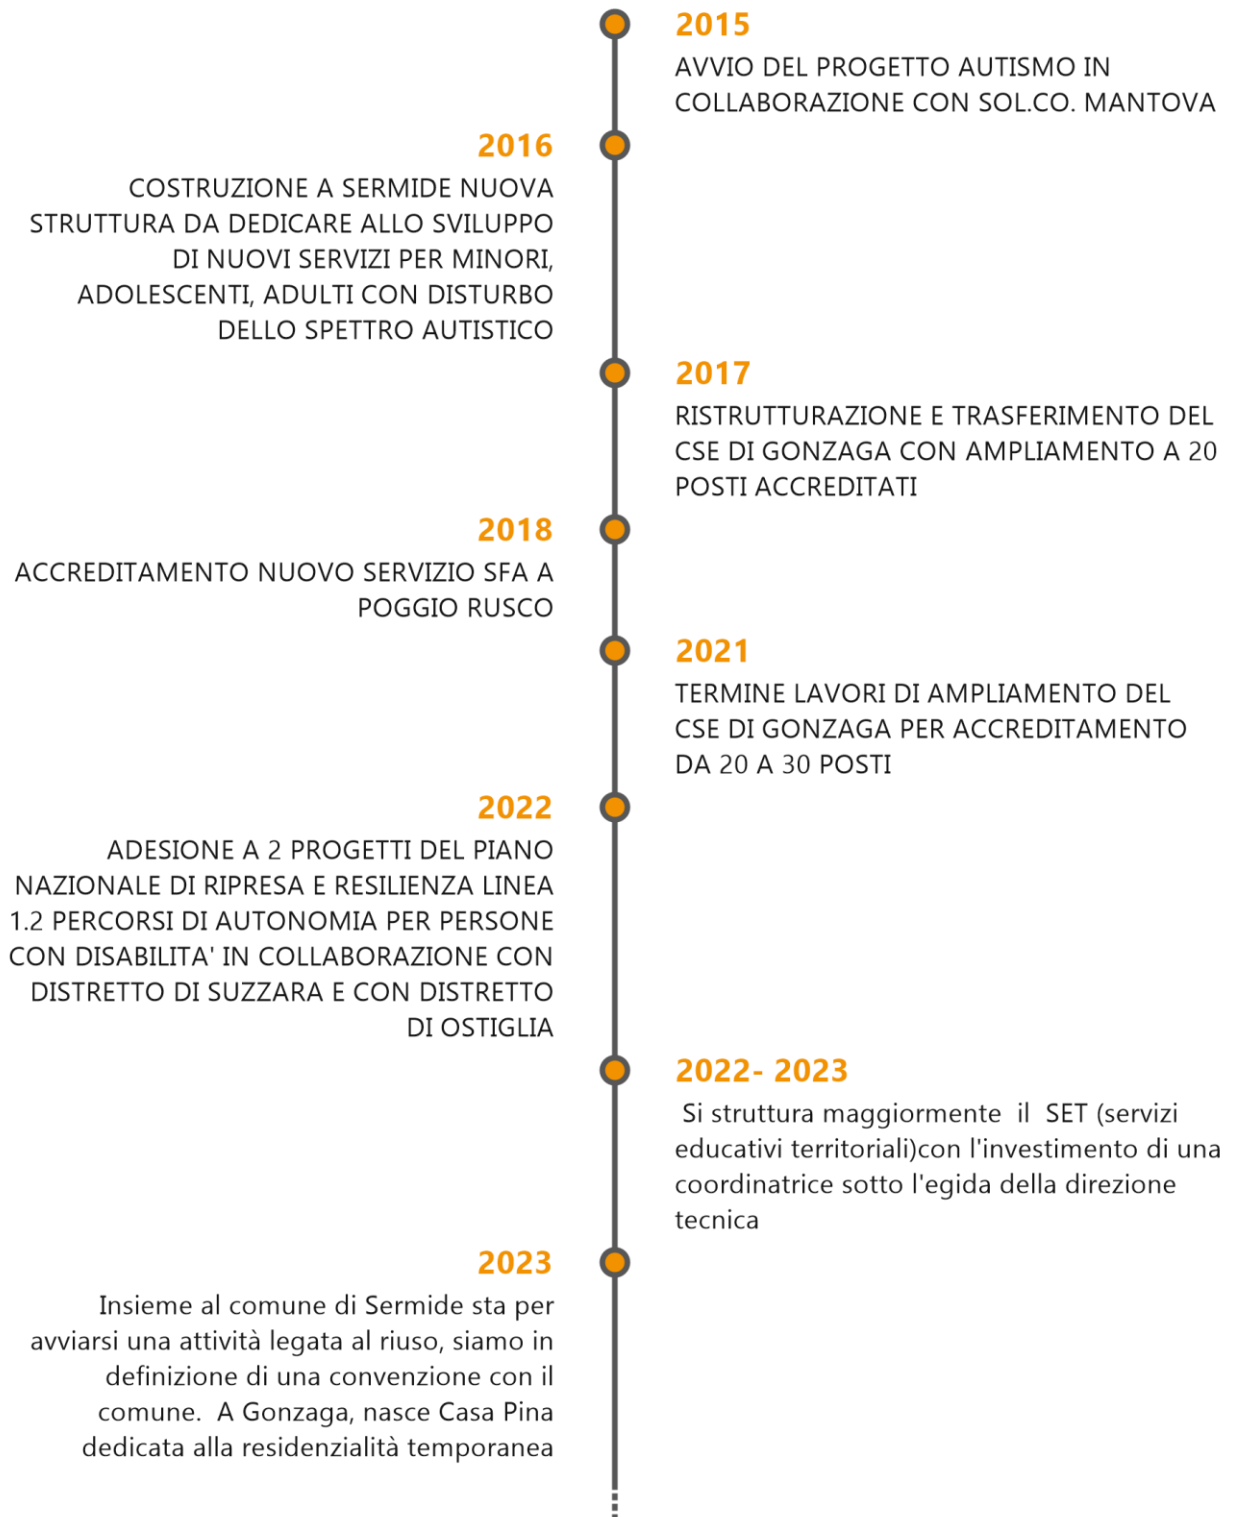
2015
AVVIO DEL PROGETTO AUTISMO IN COLLABORAZIONE CON SOL.CO. MANTOVA

2016
COSTRUZIONE A SERMIDE NUOVA STRUTTURA DA DEDICARE ALLO SVILUPPO DI NUOVI SERVIZI PER MINORI, ADOLESCENTI, ADULTI CON DISTURBO DELLO SPETTRO AUTISTICO

2017
RISTRUTTURAZIONE E TRASFERIMENTO DEL CSE DI GONZAGA CON AMPLIAMENTO A 20 POSTI ACCREDITATI

2018
ACCREDITAMENTO NUOVO SERVIZIO SFA A POGGIO RUSCO

2021
TERMINE LAVORI DI AMPLIAMENTO DEL CSE DI GONZAGA PER ACCREDITAMENTO DA 20 A 30 POSTI

2022
ADESIONE A 2 PROGETTI DEL PIANO NAZIONALE DI RIPRESA E RESILIENZA LINEA 1.2 PERCORSI DI AUTONOMIA PER PERSONE CON DISABILITA' IN COLLABORAZIONE CON DISTRETTO DI SUZZARA E CON DISTRETTO DI OSTIGLIA

2022- 2023
Si struttura maggiormente il SET (servizi educativi territoriali)con l'investimento di una coordinatrice sotto l'egida della direzione tecnica

2023
Insieme al comune di Sermide sta per avviarsi una attività legata al riuso, siamo in definizione di una convenzione con il comune. A Gonzaga, nasce Casa Pina dedicata alla residenzialità temporanea